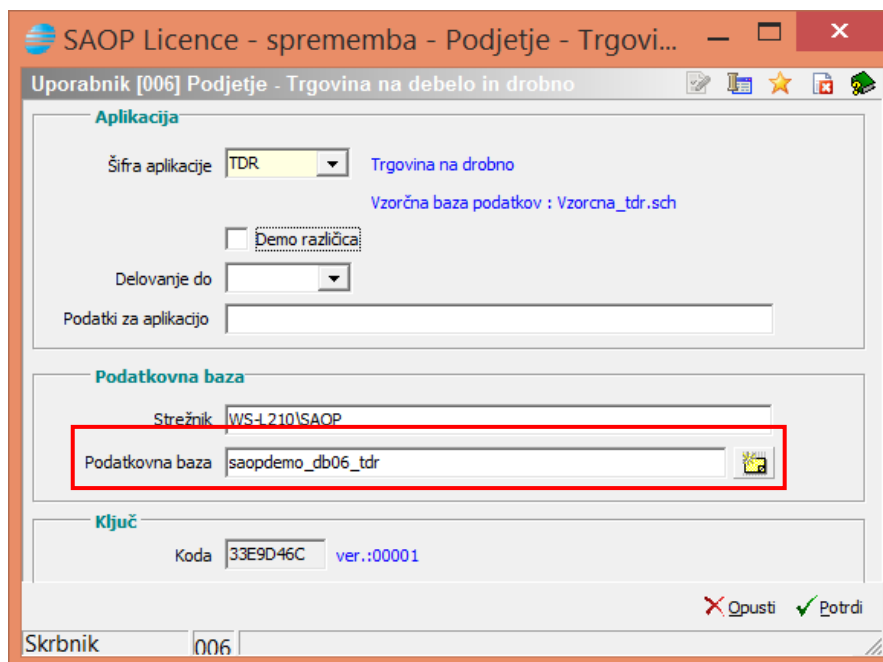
SAOP Licence - sprememba - Podjetje - Trgovi...

Uporabnik [006] Podjetje - Trgovina na debelo in drobno

Aplikacija

Šifra aplikacije TDR Trgovina na drobno

Vzorčna baza podatkov : Vzorcna_tdr.sch

Demo različica

Delovanje do

Podatki za aplikacijo

Podatkovna baza

Strežnik WS-L210\SAOP

Podatkovna baza saopdemo_db06_tdr

Ključ

Koda 33E9D46C ver.:00001

Opusti Potrdi

Skrbnik 006